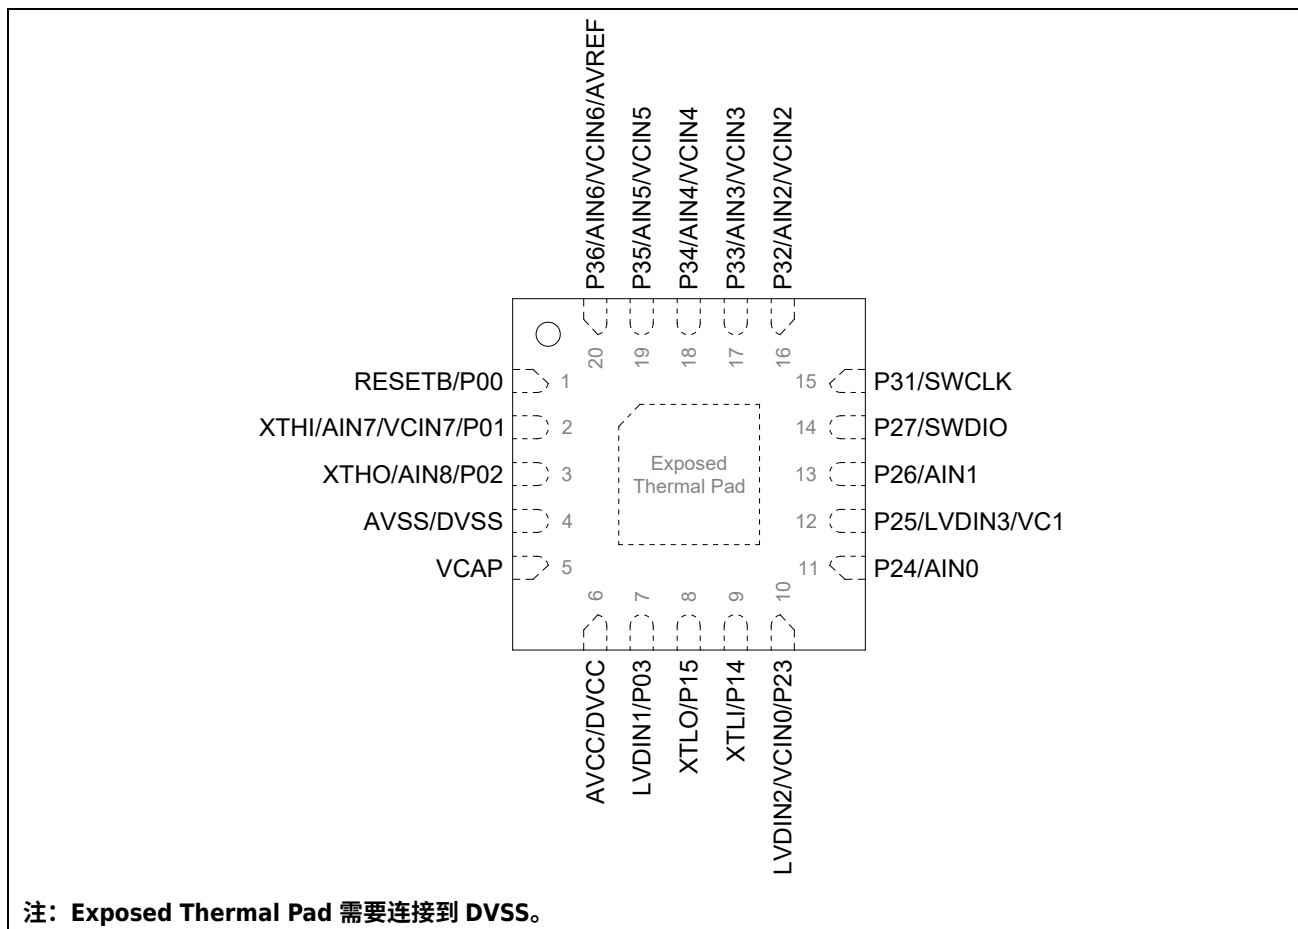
P36/AIN6/VCIN6/AVREF
P35/AIN5/VCIN5
P34/AIN4/VCIN4
P33/AIN3/VCIN3
P32/AIN2/VCIN2

20 19 18 17 16

RESETB/P00 1
XTHI/AIN7/VCIN7/P01 2
XTHO/AIN8/P02 3
AVSS/DVSS 4
VCAP 5

Exposed Thermal Pad

15 P31/SWCLK
14 P27/SWDIO
13 P26/AIN1
12 P25/LVDIN3/VC1
11 P24/AIN0

6 7 8 9 10

AVCC/DVCC
LVDIN1/P03
XTLO/P15
XTLI/P14
LVDIN2/VCIN0/P23

注：Exposed Thermal Pad 需要连接到 DVSS。